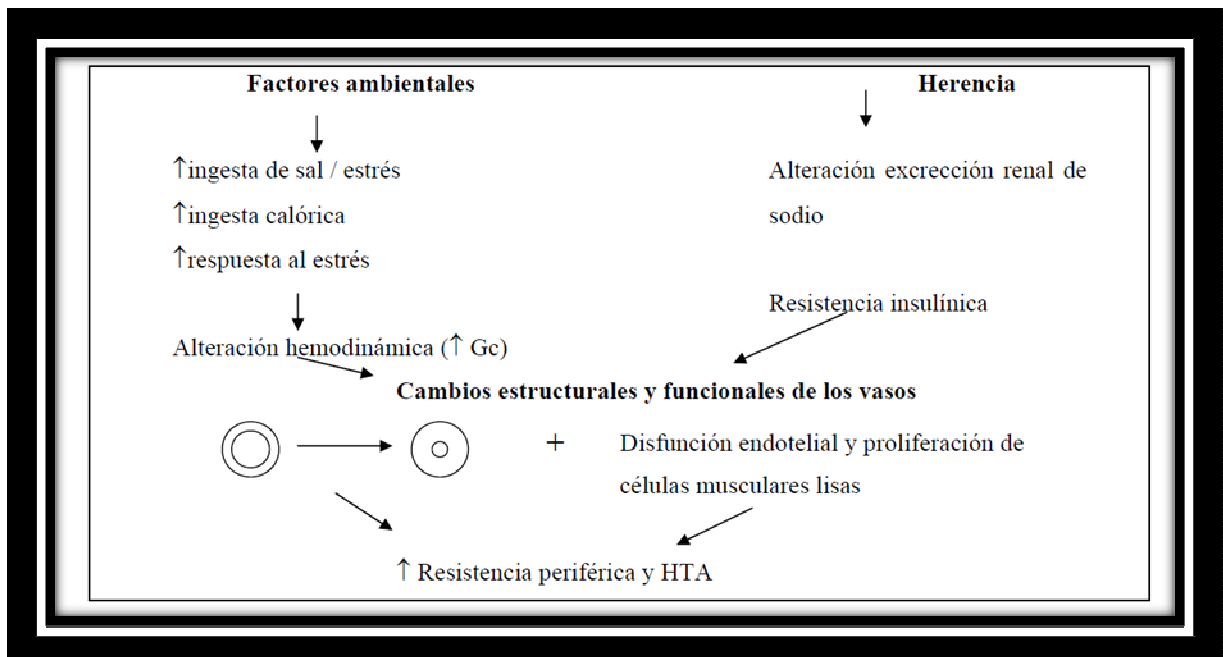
**Factores ambientales**

**Herencia**

$\uparrow$ingesta de sal / estrés

$\uparrow$ingesta calórica

$\uparrow$respuesta al estrés

Alteración excrección renal de sodio

Resistencia insulínica

Alteración hemodinámica ($\uparrow$ Gc)

**Cambios estructurales y funcionales de los vasos**

+

Disfunción endotelial y proliferación de células musculares lisas

$\uparrow$ Resistencia periférica y HTA